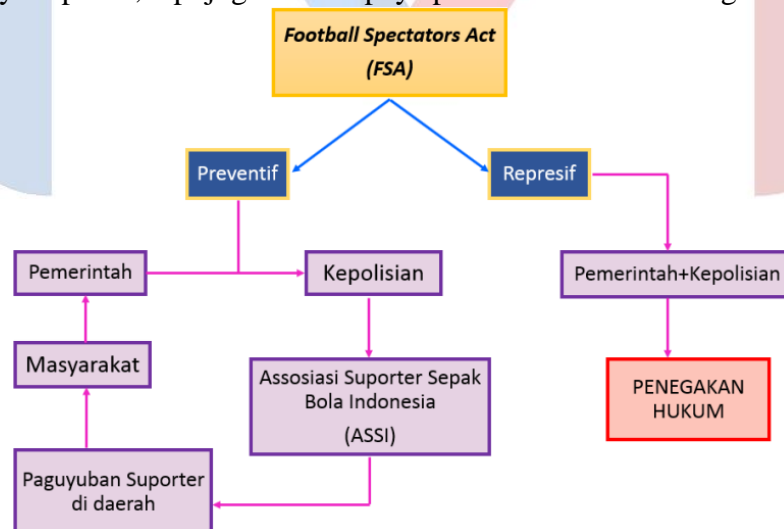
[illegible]

Football Spectators Act (FSA)

Preventif

Represif

Pemerintah

Kepolisian

Pemerintah+Kepolisian

Masyarakat

Assosiasi Suporter Sepak Bola Indonesia (ASSI)

PENEGAKAN HUKUM

Paguyuban Suporter di daerah